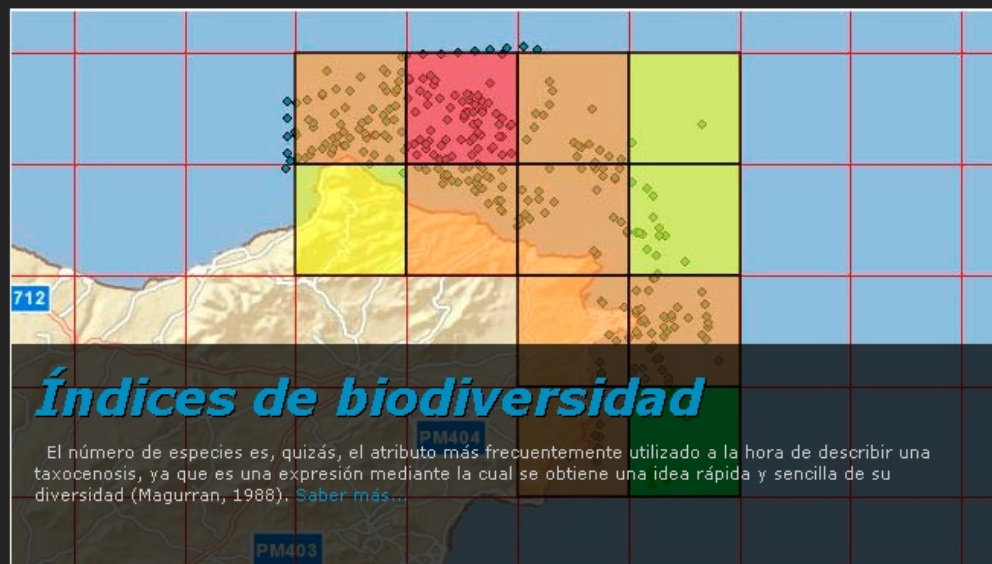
712

Índices de biodiversidad

PM404

El número de especies es, quizás, el atributo más frecuentemente utilizado a la hora de describir una taxocenosis, ya que es una expresión mediante la cual se obtiene una idea rápida y sencilla de su diversidad (Magurran, 1988). Saber más...

PM403